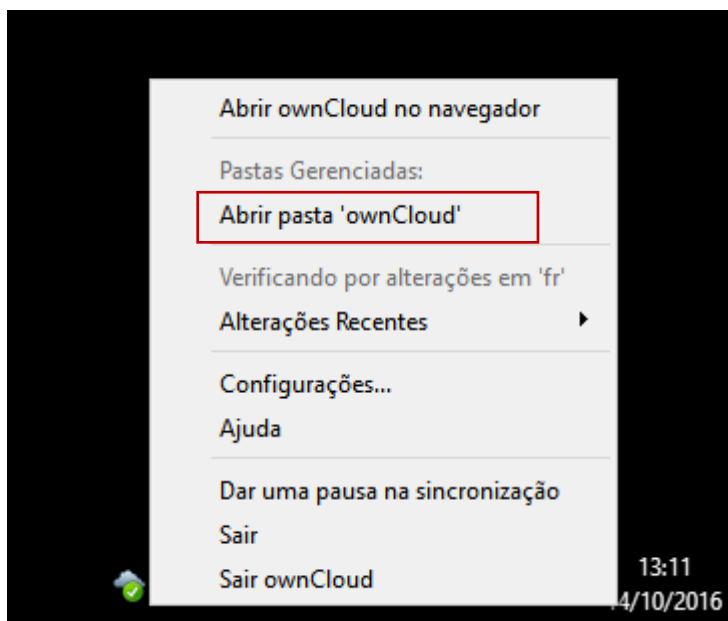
Abrir ownCloud no navegador

Pastas Gerenciadas:

Abrir pasta 'ownCloud'

Verificando por alterações em 'fr'

Alterações Recentes

Configurações...

Ajuda

Dar uma pausa na sincronização

Sair

Sair ownCloud

13:11

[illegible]4/10/2016